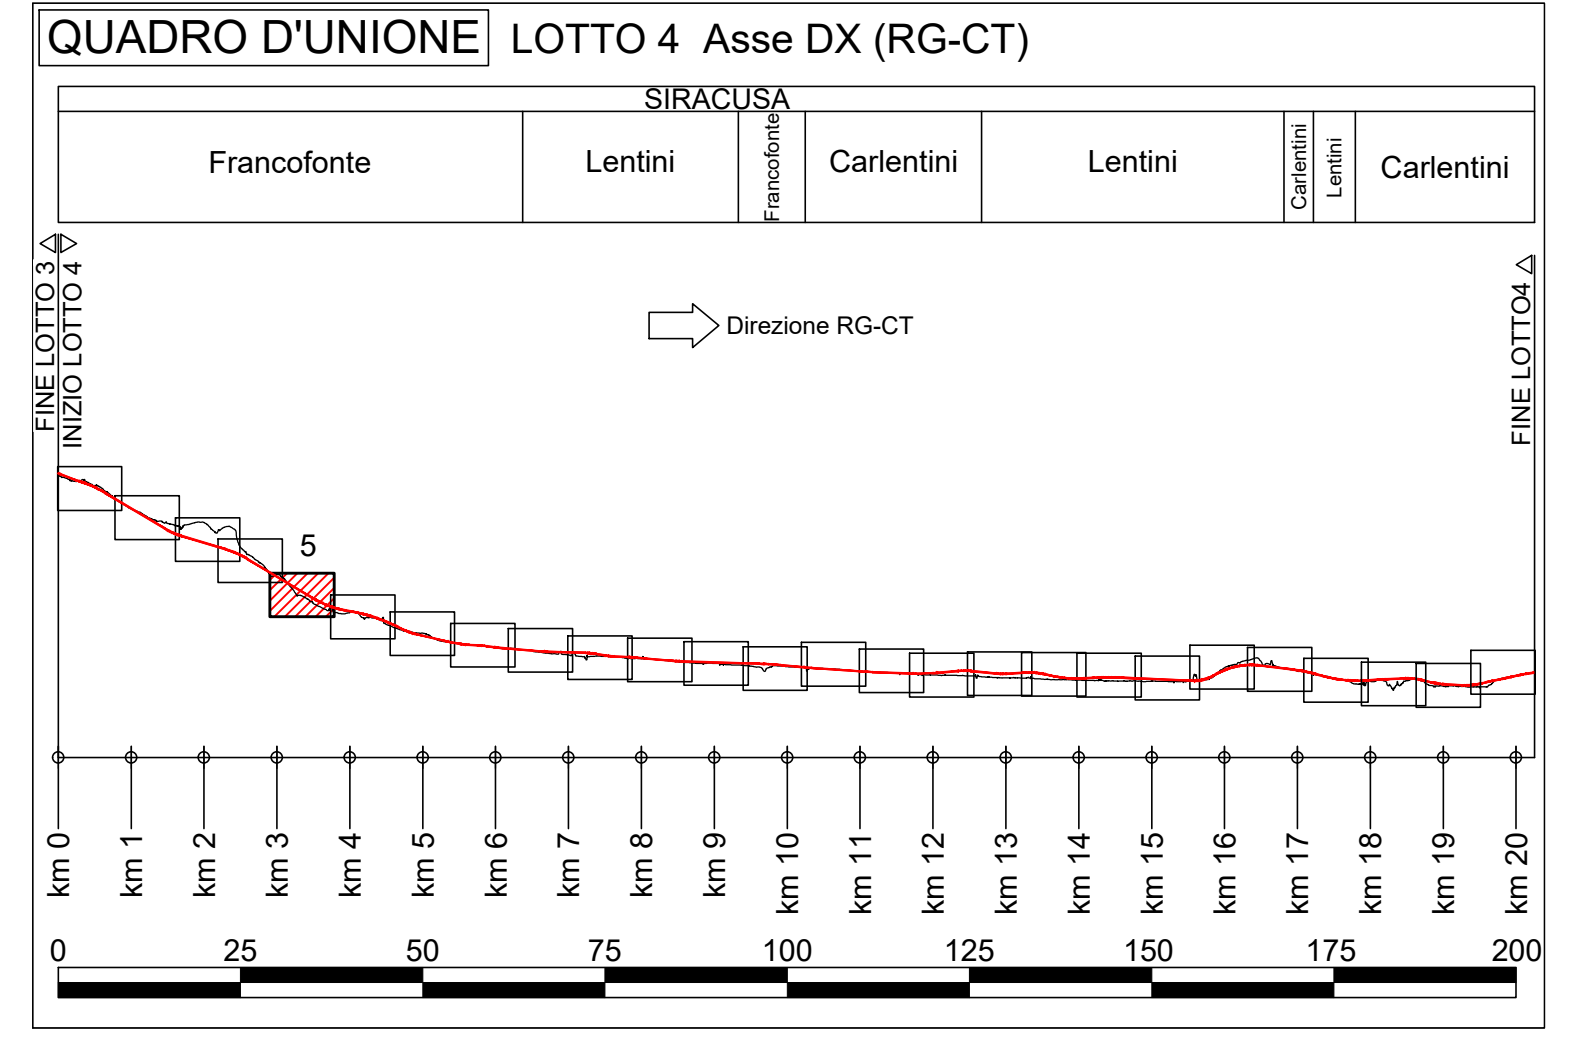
QUADRO D'UNIONE LOTTO 4 Asse DX (RG-CT)

SIRACUSA

| Francofonte | Lentini | Francofonte | Carlentini | Lentini | Carlentini | Lentini | Carlentini |
|---|---|---|---|---|---|---|---|

FINE LOTTO 3
INIZIO LOTTO 4

Direzione RG-CT

FINE LOTTO4

5

km 0 km 1 km 2 km 3 km 4 km 5 km 6 km 7 km 8 km 9 km 10 km 11 km 12 km 13 km 14 km 15 km 16 km 17 km 18 km 19 km 20

0 25 50 75 100 125 150 175 200